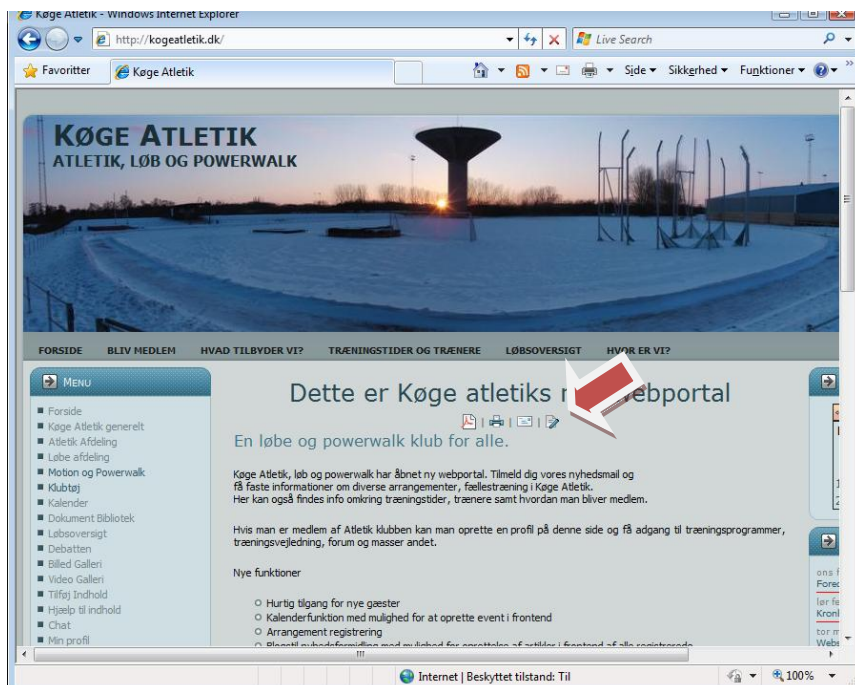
Køge Atletik - Windows Internet Explorer

http://kogeatletik.dk/

Live Search

Favoritter | Køge Atletik

Side ▾ Sikkerhed ▾ Funktioner ▾

KØGE ATLETIK
ATLETIK, LØB OG POWERWALK

FORSIDE | BLIV MEDLEM | HVAD TILBYDER VI? | TRÆNINGSTIDER OG TRÆNERE | LØBSOVERSIGT | HVOR ER VI?

MENU

- Forside
- Køge Atletik generelt
- Atletik Afdeling
- Løbe afdeling
- Motion og Powerwalk
- Klubtøj
- Kalender
- Dokument Bibliotek
- Løbsoversigt
- Debatten
- Billed Galleri
- Video Galleri
- Tilføj Indhold
- Hjælp til indhold
- Chat
- Min profil

Dette er Køge atletiks n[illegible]ebportal

En løbe og powerwalk klub for alle.

Køge Atletik, løb og powerwalk har åbnet ny webportal. Tilmeld dig vores nyhedsmail og få faste informationer om diverse arrangementer, fællestræning i Køge Atletik.
Her kan også findes info omkring træningstider, trænere samt hvordan man bliver medlem.

Hvis man er medlem af Atletik klubben kan man oprette en profil på denne side og få adgang til træningsprogrammer, træningsvejledning, forum og masser andet.

Nye funktioner

- Hurtig tilgang for nye gæster
- Kalenderfunktion med mulighed for at oprette event i frontend
- Arrangement registrering
- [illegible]

ons f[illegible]
Fore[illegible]
lør fe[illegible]
Kronl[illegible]
tor m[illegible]
Web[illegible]

Internet | Beskyttet tilstand: Til

100%